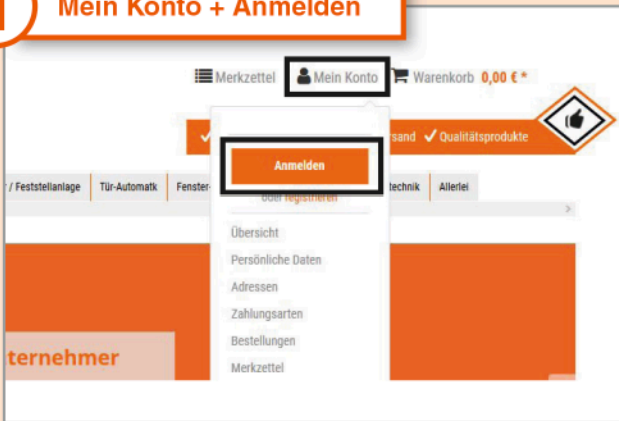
Mein Konto + Anmelden

Merkzettel Mein Konto Warenkorb 0,00 € *

sand ✓ Qualitätsprodukte

/ Feststellanlage Tür-Automatk Fenster technik Allerlei

Anmelden

oder registrieren

Übersicht

Persönliche Daten

Adressen

Zahlungsarten

Bestellungen

Merkzettel

ternehmer